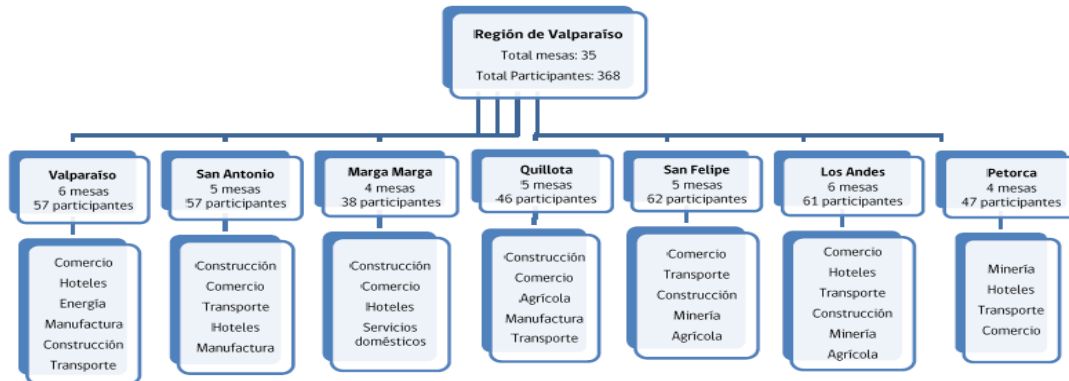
Región de Valparaíso
Total mesas: 35
Total Participantes: 368

Valparaíso
6 mesas
57 participantes

Comercio
Hoteles
Energía
Manufactura
Construcción
Transporte

San Antonio
5 mesas
57 participantes

Construcción
Comercio
Transporte
Hoteles
Manufactura

Marga Marga
4 mesas
38 participantes

Construcción
Comercio
Hoteles
Servicios domésticos

Quillota
5 mesas
46 participantes

Construcción
Comercio
Agrícola
Manufactura
Transporte

San Felipe
5 mesas
62 participantes

Comercio
Transporte
Construcción
Minería
Agrícola

Los Andes
6 mesas
61 participantes

Comercio
Hoteles
Transporte
Construcción
Minería
Agrícola

Petorca
4 mesas
47 participantes

Minería
Hoteles
Transporte
Comercio